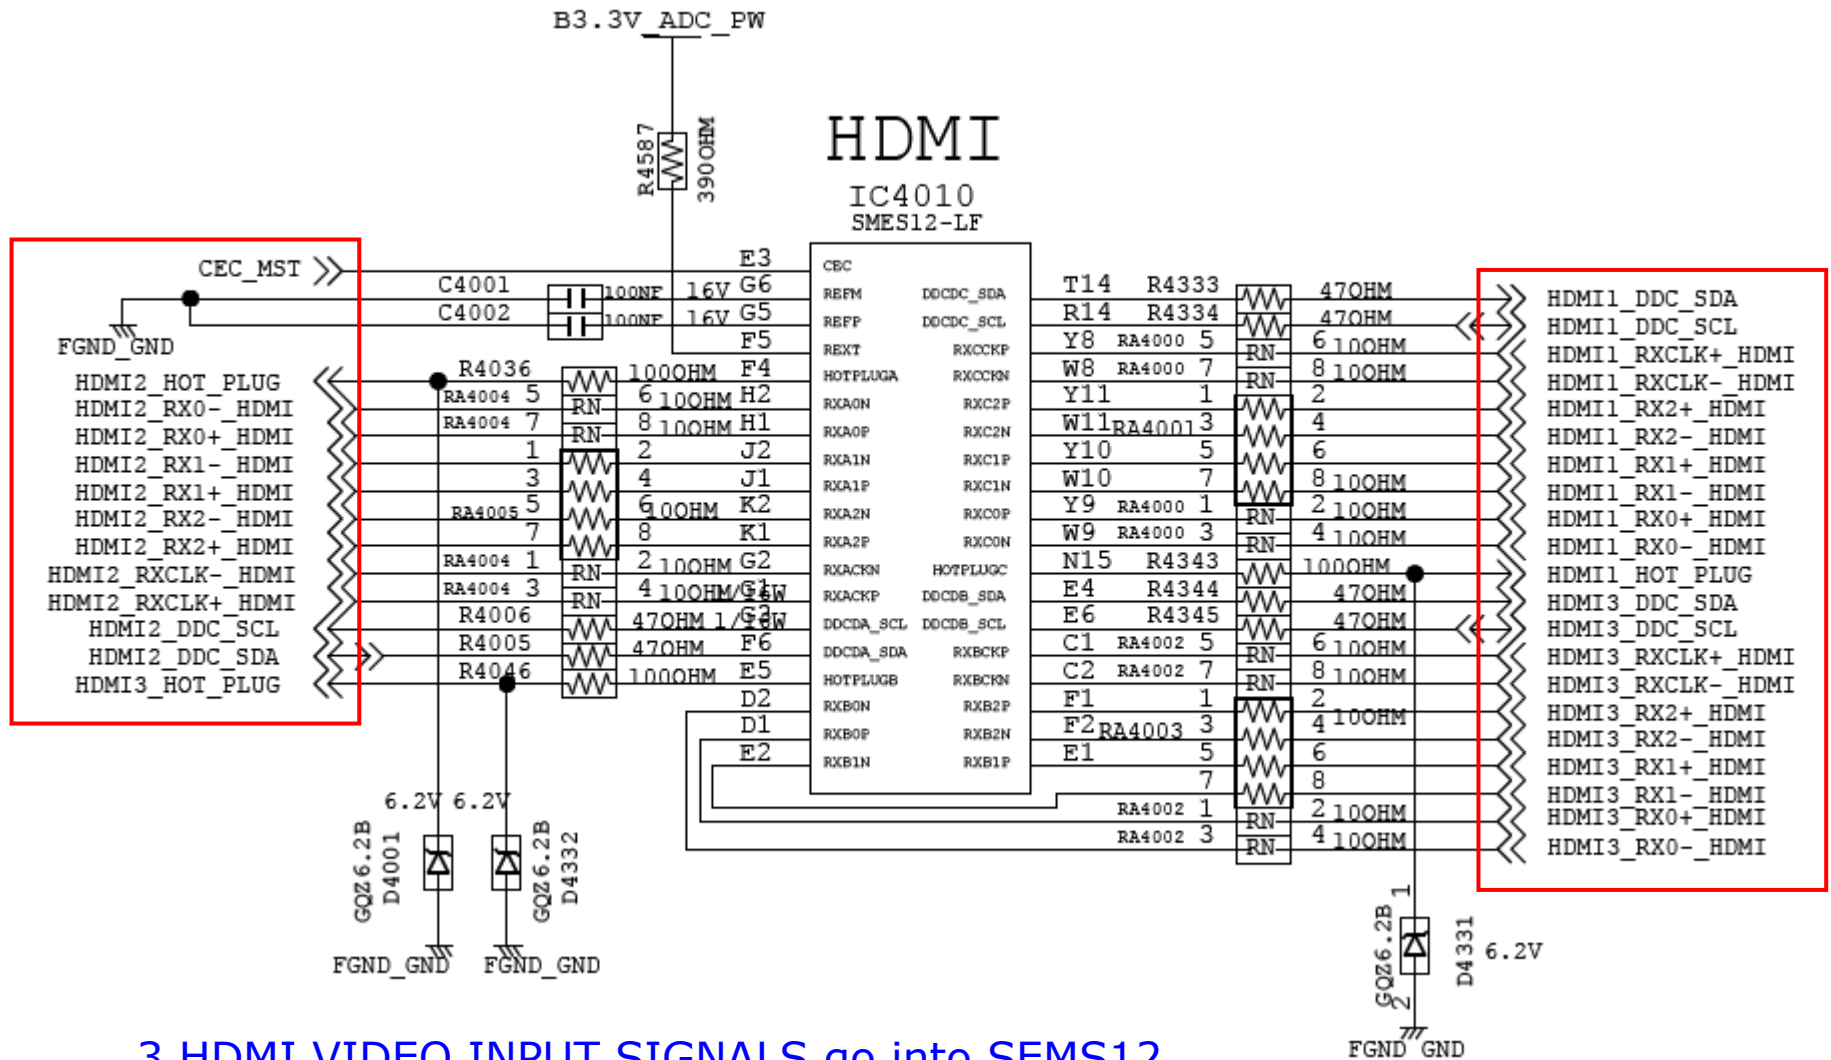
B3.3V_ADC_PW

R4587 390OHM

HDMI
IC4010
SMES12-LF

CEC_MST
C4001 100NF 16V
C4002 100NF 16V
FGND_GND

HDMI2_HOT_PLUG
HDMI2_RX0-_HDMI
HDMI2_RX0+_HDMI
HDMI2_RX1-_HDMI
HDMI2_RX1+_HDMI
HDMI2_RX2-_HDMI
HDMI2_RX2+_HDMI
HDMI2_RXCLK-_HDMI
HDMI2_RXCLK+_HDMI
HDMI2_DDC_SCL
HDMI2_DDC_SDA
HDMI3_HOT_PLUG

R4036 100OHM
RA4004 5 RN 6 10OHM
RA4004 7 RN 8 10OHM
1 2
3 4
RA4005 5 6 10OHM
7 8
RA4004 1 RN 2 10OHM
RA4004 3 RN 4 10OHM 1/16W
R4006 47OHM 1/16W
R4005 47OHM
R4046 100OHM

E3 G6 G5 F5 F4 H2 H1 J2 J1 K2 K1 G2 G1 G3 F6 E5 D2 D1 E2

CEC
REFM
REFP
REXT
HOTPLUGA
RXA0N
RXA0P
RXA1N
RXA1P
RXA2N
RXA2P
RXACKN
RXACKP
DDCDA_SCL
DDCDA_SDA
HOTPLUGB
RXB0N
RXB0P
RXB1N

DDCDC_SDA
DDCDC_SCL
RXCCKP
RXCCKN
RXC2P
RXC2N
RXC1P
RXC1N
RXC0P
RXC0N
HOTPLUGC
DDCDB_SDA
DDCDB_SCL
RXBCKP
RXBCKN
RXB2P
RXB2N
RXB1P

T14 R4333 47OHM
R14 R4334 47OHM
Y8 RA4000 5 RN 6 10OHM
W8 RA4000 7 RN 8 10OHM
Y11 1 2
W11 RA4001 3 4
Y10 5 6
W10 7 8 10OHM
Y9 RA4000 1 RN 2 10OHM
W9 RA4000 3 RN 4 10OHM
N15 R4343 100OHM
E4 R4344 47OHM
E6 R4345 47OHM
C1 RA4002 5 RN 6 10OHM
C2 RA4002 7 RN 8 10OHM
F1 1 2
F2 RA4003 3 4 10OHM
E1 5 6
7 8
RA4002 1 RN 2 10OHM
RA4002 3 RN 4 10OHM

HDMI1_DDC_SDA
HDMI1_DDC_SCL
HDMI1_RXCLK+_HDMI
HDMI1_RXCLK-_HDMI
HDMI1_RX2+_HDMI
HDMI1_RX2-_HDMI
HDMI1_RX1+_HDMI
HDMI1_RX1-_HDMI
HDMI1_RX0+_HDMI
HDMI1_RX0-_HDMI
HDMI1_HOT_PLUG
HDMI3_DDC_SDA
HDMI3_DDC_SCL
HDMI3_RXCLK+_HDMI
HDMI3_RXCLK-_HDMI
HDMI3_RX2+_HDMI
HDMI3_RX2-_HDMI
HDMI3_RX1+_HDMI
HDMI3_RX1-_HDMI
HDMI3_RX0+_HDMI
HDMI3_RX0-_HDMI

6.2V 6.2V
GQZ6.2B D4001
GQZ6.2B D4332
FGND_GND FGND_GND

1 GQZ6.2B 2 D4331 6.2V
FGND_GND

3 HDMI VIDEO INPUT SIGNALS go into SEMS12